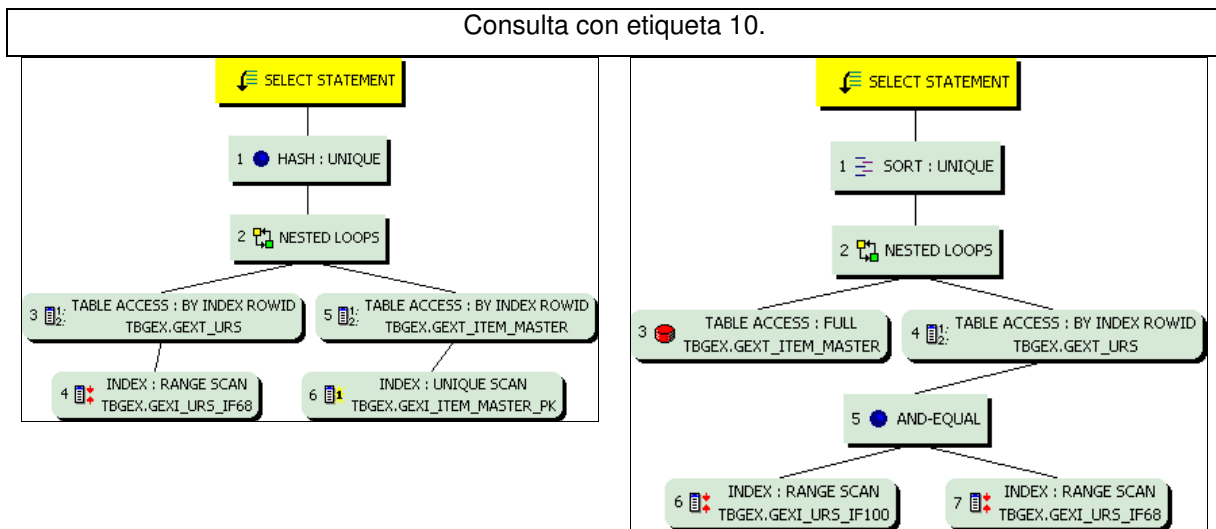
Consulta con etiqueta 10.

SELECT STATEMENT

1 HASH : UNIQUE

2 NESTED LOOPS

3 TABLE ACCESS : BY INDEX ROWID TBGEX.GEXT_URS

5 TABLE ACCESS : BY INDEX ROWID TBGEX.GEXT_ITEM_MASTER

4 INDEX : RANGE SCAN TBGEX.GEXI_URS_IF68

6 INDEX : UNIQUE SCAN TBGEX.GEXI_ITEM_MASTER_PK

SELECT STATEMENT

1 SORT : UNIQUE

2 NESTED LOOPS

3 TABLE ACCESS : FULL TBGEX.GEXT_ITEM_MASTER

4 TABLE ACCESS : BY INDEX ROWID TBGEX.GEXT_URS

5 AND-EQUAL

6 INDEX : RANGE SCAN TBGEX.GEXI_URS_IF100

7 INDEX : RANGE SCAN TBGEX.GEXI_URS_IF68